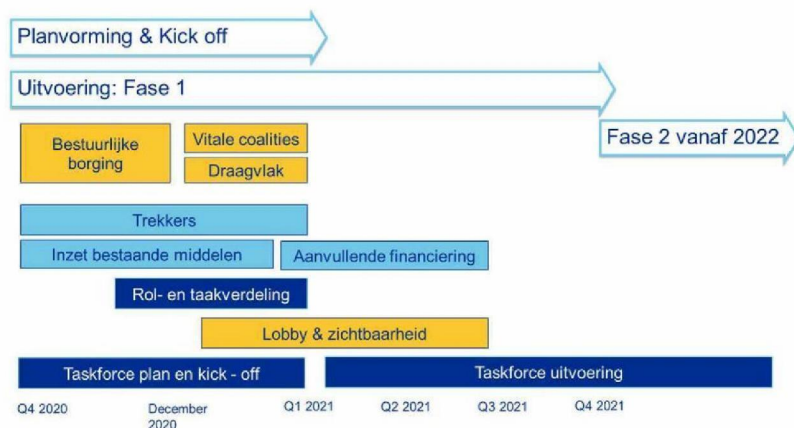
Planvorming & Kick off

Uitvoering: Fase 1

Fase 2 vanaf 2022

Bestuurlijke borging

Vitale coalities

Draagvlak

Trekkers

Inzet bestaande middelen

Aanvullende financiering

Rol- en taakverdeling

Lobby & zichtbaarheid

Taskforce plan en kick - off

Taskforce uitvoering

Q4 2020

December 2020

Q1 2021

Q2 2021

Q3 2021

Q4 2021